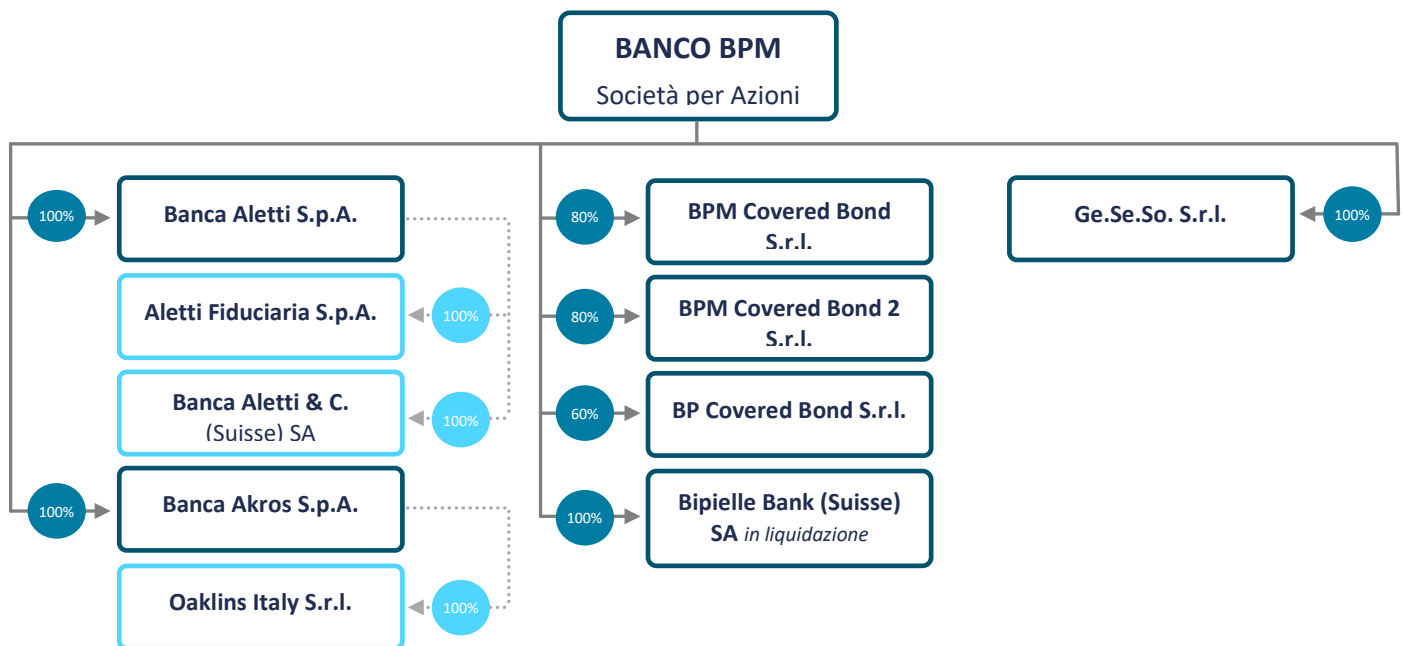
BANCO BPM
Società per Azioni

100%
Banca Aletti S.p.A.

100%
Aletti Fiduciaria S.p.A.

100%
Banca Aletti & C. (Suisse) SA

100%
Banca Akros S.p.A.

100%
Oaklins Italy S.r.l.

80%
BPM Covered Bond S.r.l.

80%
BPM Covered Bond 2 S.r.l.

60%
BP Covered Bond S.r.l.

100%
Bipielle Bank (Suisse) SA *in liquidazione*

100%
Ge.Se.So. S.r.l.